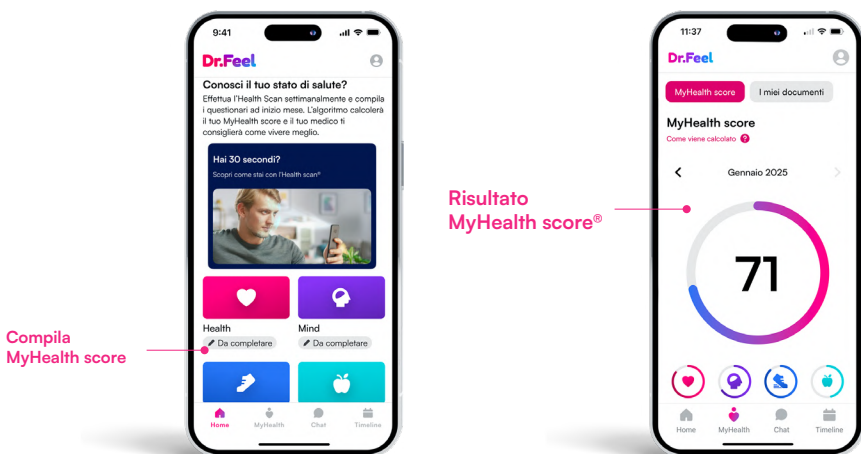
9:41

Dr.Feel

Conosci il tuo stato di salute?

Effettua l'Health Scan settimanalmente e compila i questionari ad inizio mese. L'algoritmo calcolerà il tuo MyHealth score e il tuo medico ti consiglierà come vivere meglio.

Hai 30 secondi?

Scopri come stai con l'Health scan®

Health
Da completare

Mind
Da completare

Home MyHealth Chat Timeline

Compila MyHealth score

Risultato MyHealth score®

11:37

Dr.Feel

MyHealth score I miei documenti

MyHealth score

Come viene calcolato ?

Gennaio 2025

71

Home MyHealth Chat Timeline